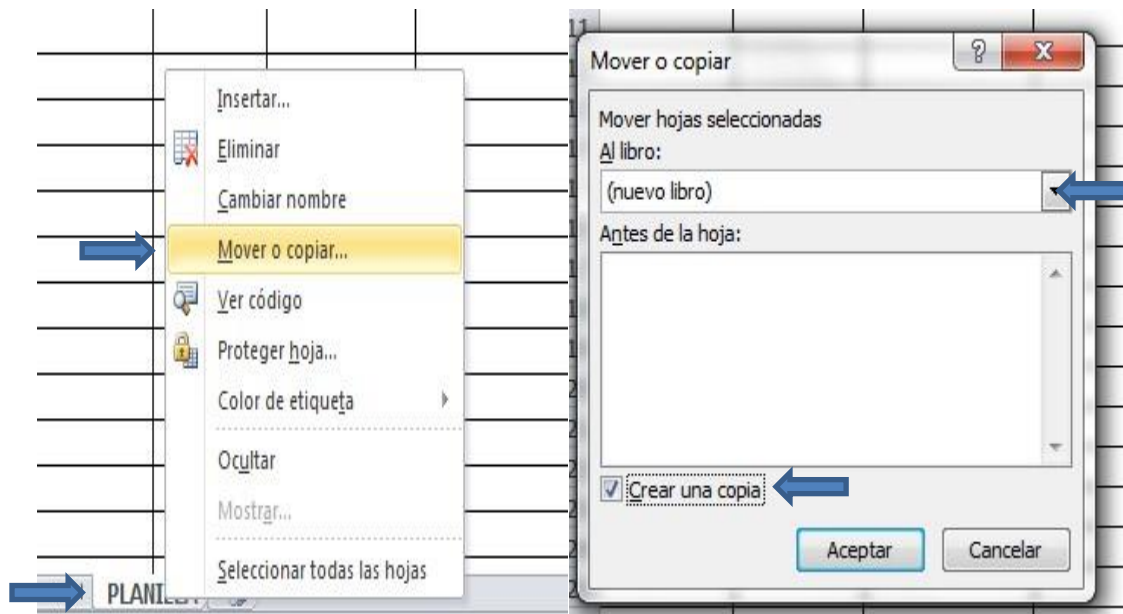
Insertar...
Eliminar
Cambiar nombre
Mover o copiar...
Ver código
Proteger hoja...
Color de etiqueta
Ocultar
Mostrar...
Seleccionar todas las hojas

PLANI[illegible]

Mover o copiar
Mover hojas seleccionadas
Al libro:
(nuevo libro)
Antes de la hoja:
Crear una copia
Aceptar
Cancelar